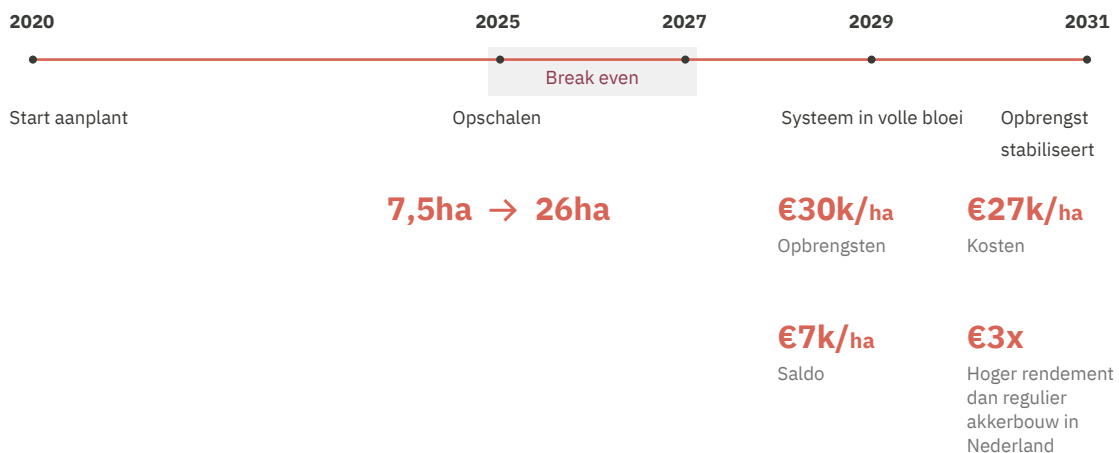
2020
2025
2027
2029
2031

Break even

Start aanplant

Opschalen

Systeem in volle bloei

Opbrengst stabiliseert

7,5ha → 26ha

€30k/ha
Opbrengsten

€27k/ha
Kosten

€7k/ha
Saldo

€3x
Hoger rendement dan regulier akkerbouw in Nederland